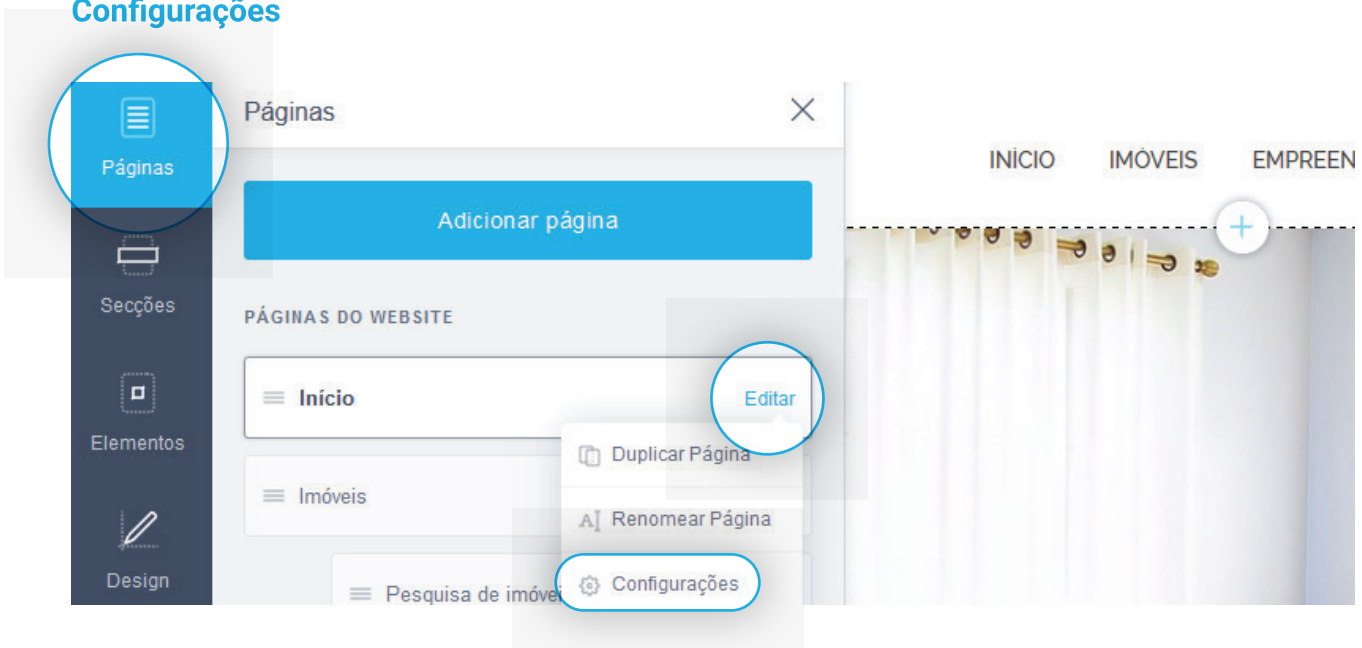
Configurações

Páginas

Secções

Elementos

Design

Páginas

Adicionar página

PÁGINAS DO WEBSITE

Início

Editar

Duplicar Página

Imóveis

Renomear Página

Pesquisa de imóve

Configurações

INÍCIO IMÓVEIS EMPREEN

+